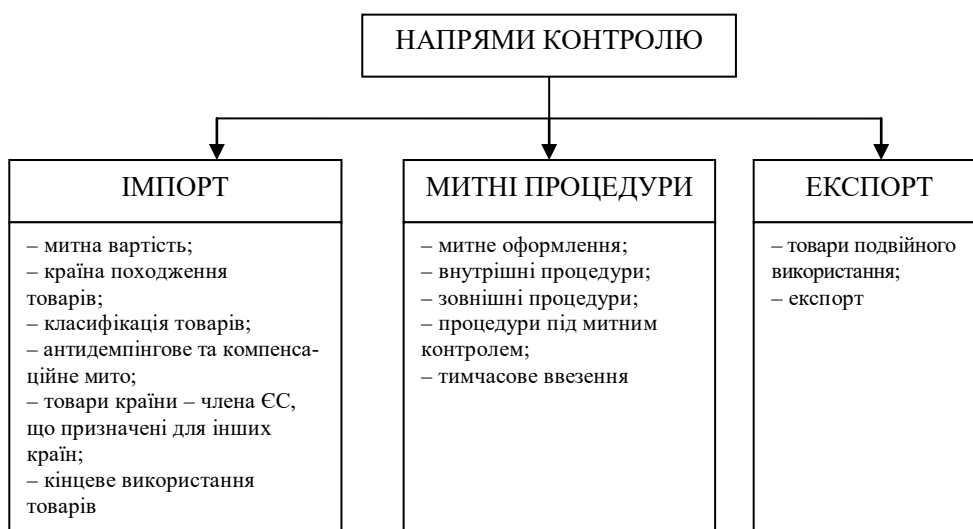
НАПРЯМИ КОНТРОЛЮ

ІМПОРТ

– митна вартість;
– країна походження товарів;
– класифікація товарів;
– антидемпінгове та компенсаційне мито;
– товари країни – члена ЄС, що призначені для інших країн;
– кінцеве використання товарів

МИТНІ ПРОЦЕДУРИ

– митне оформлення;
– внутрішні процедури;
– зовнішні процедури;
– процедури під митним контролем;
– тимчасове ввезення

ЕКСПОРТ

– товари подвійного використання;
– експорт